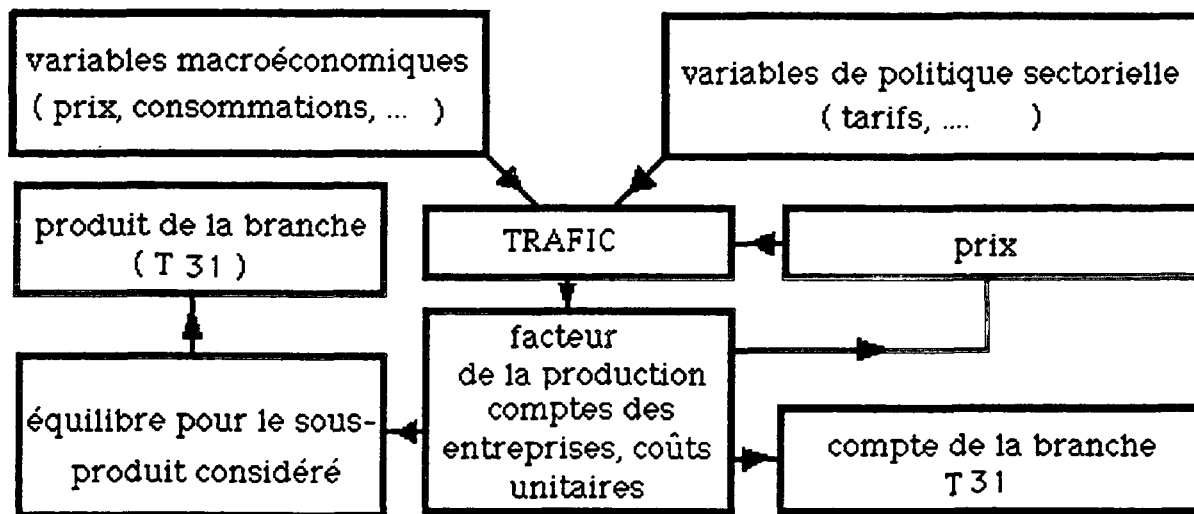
variables macroéconomiques ( prix, consommations, ... )

variables de politique sectorielle ( tarifs, .... )

produit de la branche ( T 31 )

TRAFIC

prix

facteur de la production comptes des entreprises, coûts unitaires

équilibre pour le sous-produit considéré

compte de la branche T 31